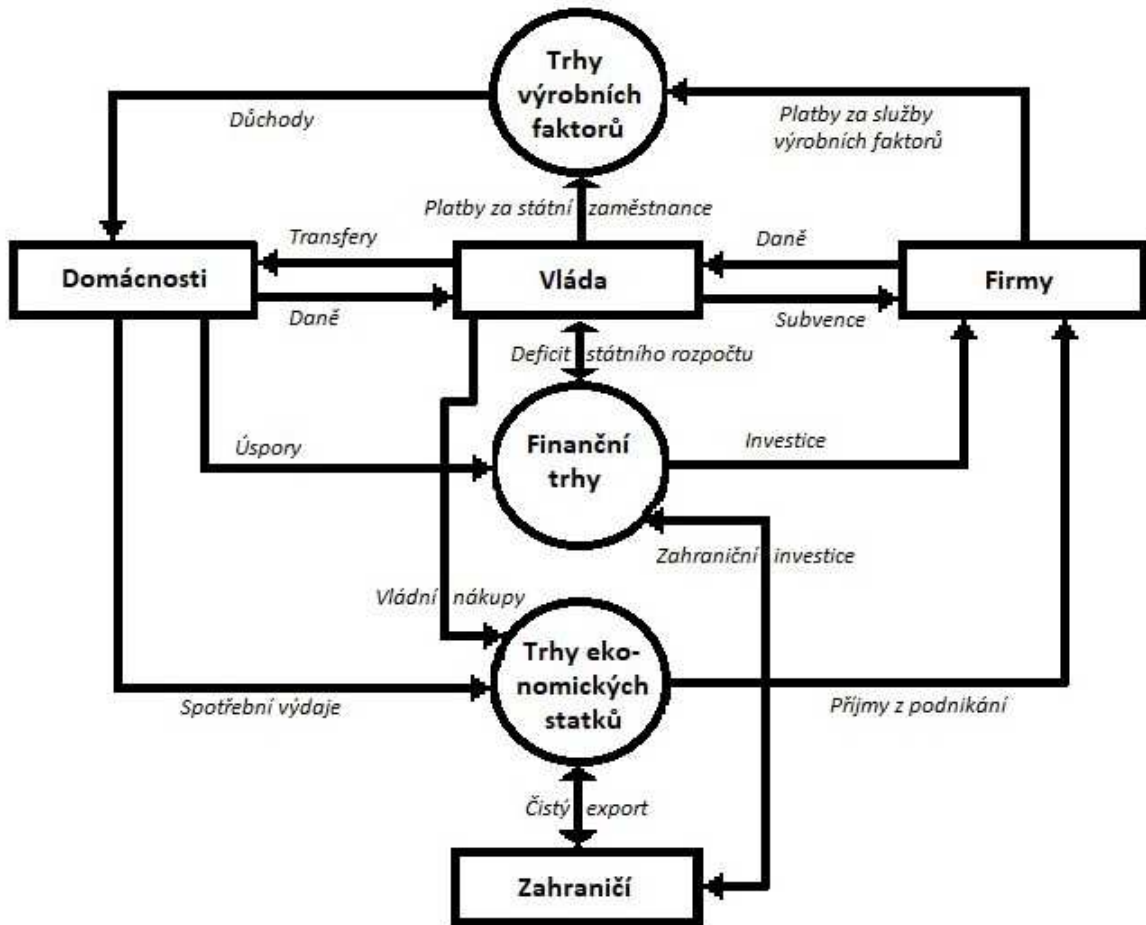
Trhy výrobních faktorů

Důchody

Platby za služby výrobních faktorů

Platby za státní zaměstnance

Transfery

Daně

Domácnosti

Vláda

Firmy

Daně

Subvence

Deficit státního rozpočtu

Úspory

Finanční trhy

Investice

Zahraniční investice

Vládní nákupy

Trhy ekonomických statků

Spotřební výdaje

Příjmy z podnikání

Čistý export

Zahraničí